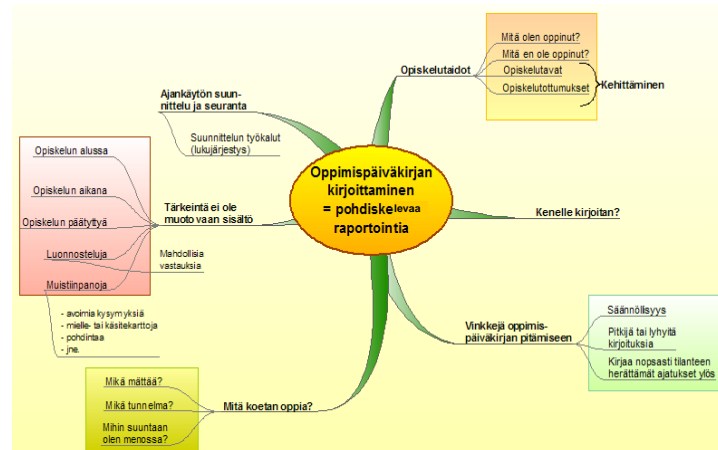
Oppimispäiväkirjan kirjoittaminen = pohdiskelevaa raportointia

Opiskelutaidot

Mitä olen oppinut?

Mitä en ole oppinut?

Opiskelutavat

Opiskelutottumukset

Kehittäminen

Kenelle kirjoitan?

Vinkkejä oppimispäiväkirjan pitämiseen

Säännöllisyys

Pitkiä tai lyhyitä kirjoituksia

Kirjaa nopsasti tilanteen herättämät ajatukset ylös

Mitä koetan oppia?

Mikä mättää?

Mikä tunnelma?

Mihin suuntaan olen menossa?

Ajankäytön suunnittelu ja seuranta

Suunnittelun työkalut (lukujärjestys)

Tärkeintä ei ole muoto vaan sisältö

Opiskelun alussa

Opiskelun aikana

Opiskelun päätyttyä

Luonnosteluja

Muistiinpanoja

Mahdollisia vastauksia

- avoimia kysymyksiä
- mielle- tai käsitekarttoja
- pohdintaa
- jne.